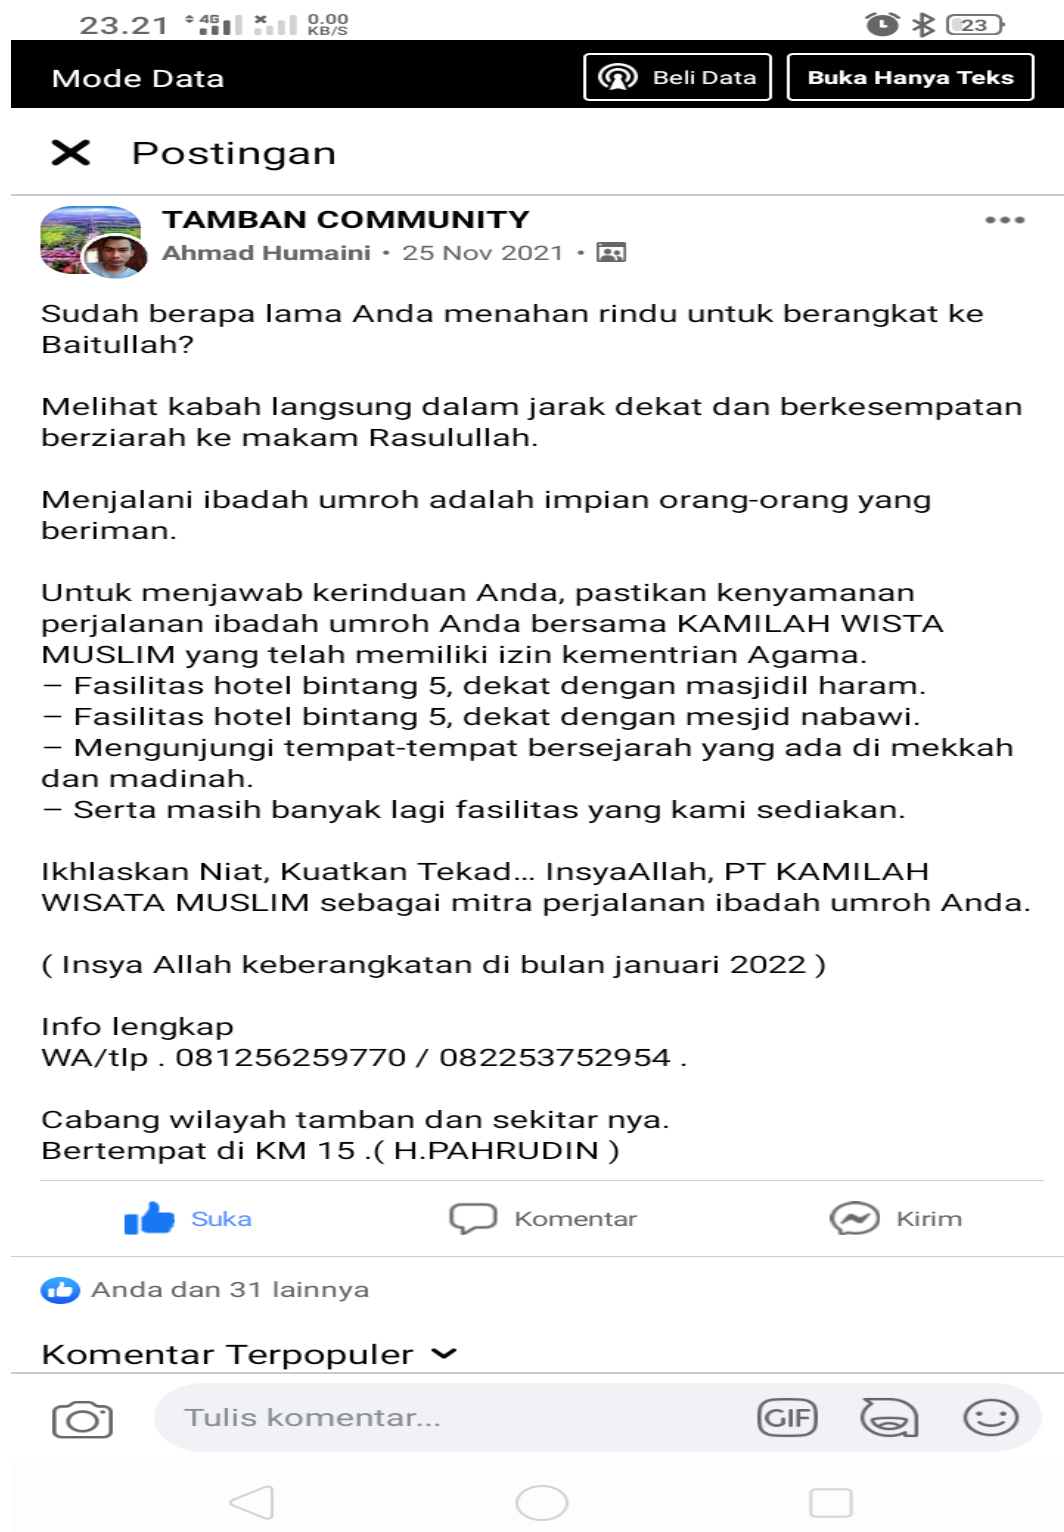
23.21 4G 0.00 KB/S 23

Mode Data
Beli Data
Buka Hanya Teks

Postingan

TAMBAN COMMUNITY
Ahmad Humaini · 25 Nov 2021 ·

Sudah berapa lama Anda menahan rindu untuk berangkat ke Baitullah?

Melihat kabah langsung dalam jarak dekat dan berkesempatan berziarah ke makam Rasulullah.

Menjalani ibadah umroh adalah impian orang-orang yang beriman.

Untuk menjawab kerinduan Anda, pastikan kenyamanan perjalanan ibadah umroh Anda bersama KAMILAH WISTA MUSLIM yang telah memiliki izin kementrian Agama.
– Fasilitas hotel bintang 5, dekat dengan masjidil haram.
– Fasilitas hotel bintang 5, dekat dengan mesjid nabawi.
– Mengunjungi tempat-tempat bersejarah yang ada di mekkah dan madinah.
– Serta masih banyak lagi fasilitas yang kami sediakan.

Ikhlaskan Niat, Kuatkan Tekad... InsyaAllah, PT KAMILAH WISATA MUSLIM sebagai mitra perjalanan ibadah umroh Anda.

( Insya Allah keberangkatan di bulan januari 2022 )

Info lengkap
WA/tlp . 081256259770 / 082253752954 .

Cabang wilayah tamban dan sekitar nya.
Bertempat di KM 15 .( H.PAHRUDIN )

Suka
Komentar
Kirim

Anda dan 31 lainnya

Komentar Terpopuler

Tulis komentar...
GIF